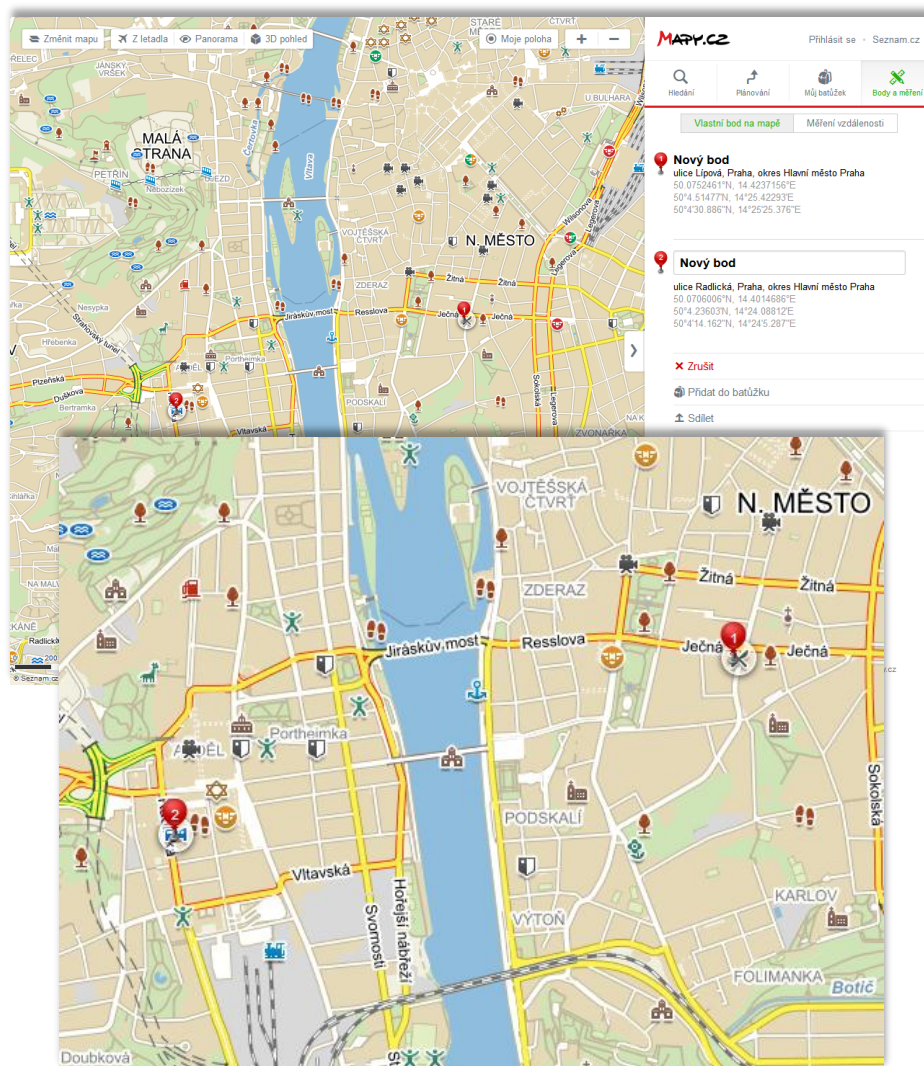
Změnit mapu
Z letadla
Panorama
3D pohled
Moje poloha
+
−

MAPY.CZ
Přihlásit se
Seznam.cz

Hledání
Plánování
Můj batůžek
Body a měření

Vlastní bod na mapě
Měření vzdálenosti

Nový bod
ulice Lípová, Praha, okres Hlavní město Praha
50.0752461°N, 14.4237156°E
50°4.51477'N, 14°25.42293'E
50°4'30.886"N, 14°25'25.376"E

Nový bod
ulice Radlická, Praha, okres Hlavní město Praha
50.0706006°N, 14.4014686°E
50°4.23603'N, 14°24.08812'E
50°4'14.162"N, 14°24'5.287"E

× Zrušit
Přidat do batůžku
Sdílet

STARÉ MĚSTO
ŘELEC
JÁNSKÝ VRŠEK
MALÁ STRANA
PETŘÍN
Nebozízek
U BULHARA
Čechův most
Vltava
Wilsonova
VOJTĚŠSKÁ ČTVRŤ
N. MĚSTO
Žitná
ZDERAZ
Nesypka
Jiráskův most
Resslova
Ječná
Strahovský tunel
Hřebenka
Portheimka
Plzeňská
Duškova
Bertramka
PODSKALÍ
Sokolská
Legerova
ZVONAŘKA
NA MALVAZ
Radlická
200
© Seznam.cz

VOJTĚŠSKÁ ČTVRŤ
N. MĚSTO
Žitná
Žitná
ZDERAZ
Jiráskův most
Resslova
Ječná
Ječná
Portheimka
ANDĚL
PODSKALÍ
Sokolská
Vltavská
Svornosti
Hořejší nábřeží
VYTOŇ
KARLOV
FOLIMANKA
Botič
Doubková